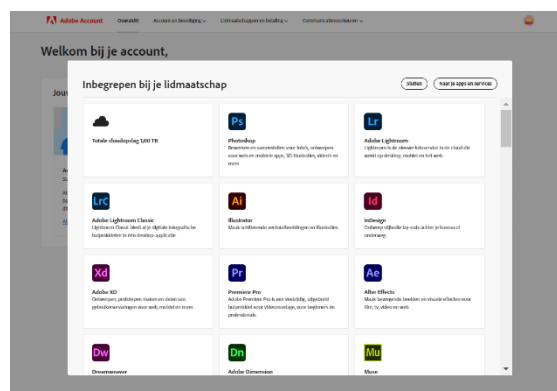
Adobe Account Overzicht Account en beveiliging Lidmaatschappen en betaling Communicatievoorkeuren

Welkom bij je account,

Jou

Inbegrepen bij je lidmaatschap

Sluiten Naar je apps en services

Totale cloudopslag 1,00 TB

Ps
Photoshop
Bewerken en samenstellen voor foto's, ontwerpen voor web en mobiele apps, 3D-illustraties, video's en meer.

Lr
Adobe Lightroom
Lightroom is de nieuwe fotoservice in de cloud die werkt op desktop, mobiel en het web.

LrC
Adobe Lightroom Classic
Lightroom Classic biedt al je digitale fotografische hulpmiddelen in één desktop-applicatie

Ai
Illustrator
Maak schitterende webafbeeldingen en illustraties.

Id
InDesign
Ontwerp stijlvolle lay-outs achter je bureau of onderweg.

Xd
Adobe XD
Ontwerpen, prototypen maken en delen van gebruikerservaringen voor web, mobiel en meer.

Pr
Premiere Pro
Adobe Premiere Pro is een veelzijdig, uitgebreid hulpmiddel voor videomontage, voor beginners én professionals.

Ae
After Effects
Maak bewegende beelden en visuele effecten voor film, tv, video en web.

Dw
Dreamweaver

Dn
Adobe Dimension

Mu
Muse